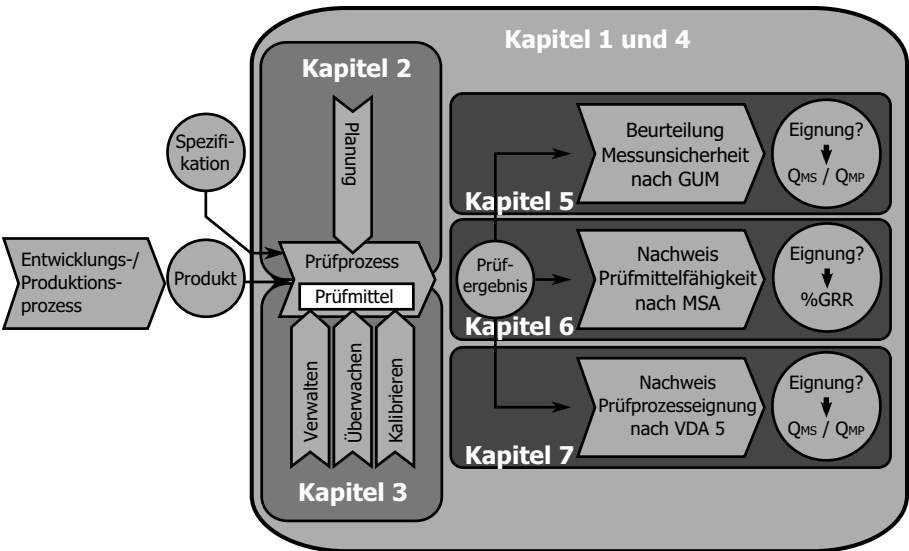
Kapitel 1 und 4

Kapitel 2

Planung

Spezifikation

Entwicklungs-/Produktionsprozess

Produkt

Prüfprozess

Prüfmittel

Verwalten

Überwachen

Kalibrieren

Kapitel 3

Prüfergebnis

Beurteilung Messunsicherheit nach GUM

Eignung?

$Q_{MS}$ / $Q_{MP}$

Kapitel 5

Nachweis Prüfmittelfähigkeit nach MSA

Eignung?

%GRR

Kapitel 6

Nachweis Prüfprozesseignung nach VDA 5

Eignung?

$Q_{MS}$ / $Q_{MP}$

Kapitel 7